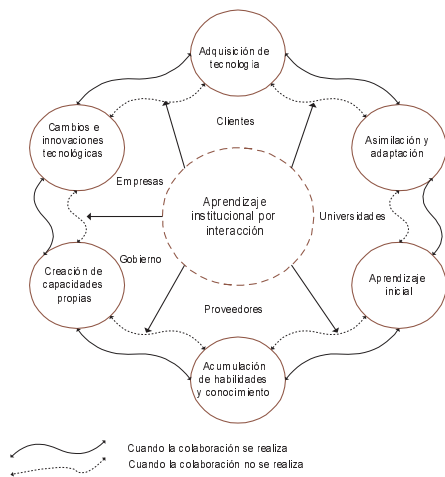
Adquisición de tecnología

Cambios e innovaciones tecnológicas

Asimilación y adaptación

Clientes

Empresas

Aprendizaje institucional por interacción

Universidades

Gobierno

Creación de capacidades propias

Aprendizaje inicial

Proveedores

Acumulación de habilidades y conocimiento

Cuando la colaboración se realiza
Cuando la colaboración no se realiza